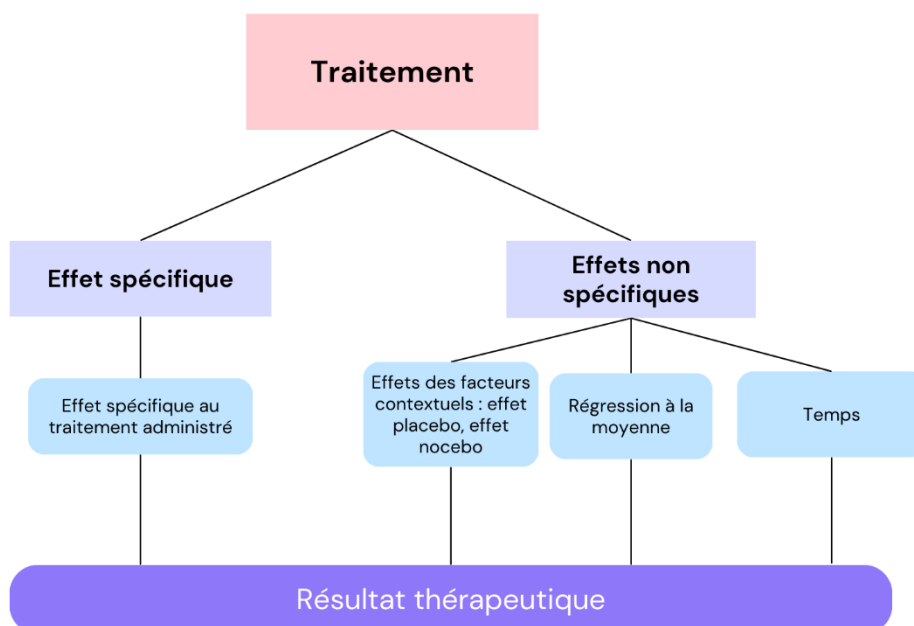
Traitement

Effet spécifique

Effets non spécifiques

Effet spécifique au traitement administré

Effets des facteurs contextuels : effet placebo, effet nocebo

Régression à la moyenne

Temps

Résultat thérapeutique